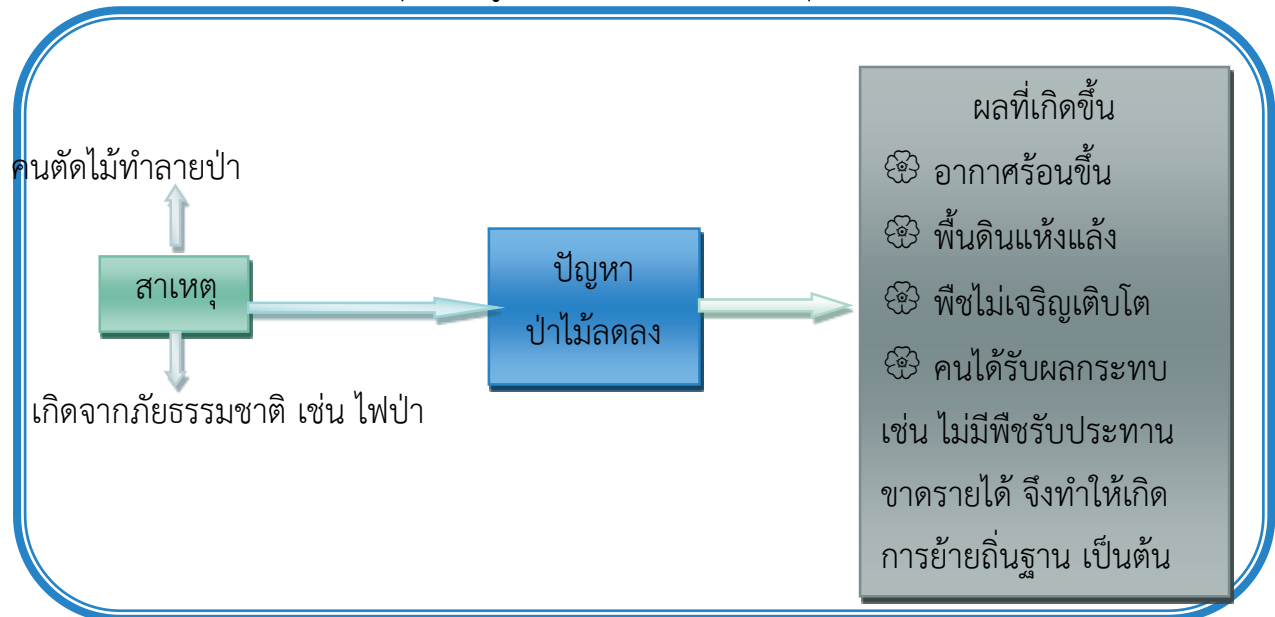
คนตัดไม้ทำลายป่า

สาเหตุ

เกิดจากภัยธรรมชาติ เช่น ไฟป่า

ปัญหา
ป่าไม้ลดลง

ผลที่เกิดขึ้น
อากาศร้อนขึ้น
พื้นดินแห้งแล้ง
พืชไม่เจริญเติบโต
คนได้รับผลกระทบ เช่น ไม่มีพืชรับประทาน ขาดรายได้ จึงทำให้เกิดการย้ายถิ่นฐาน เป็นต้น